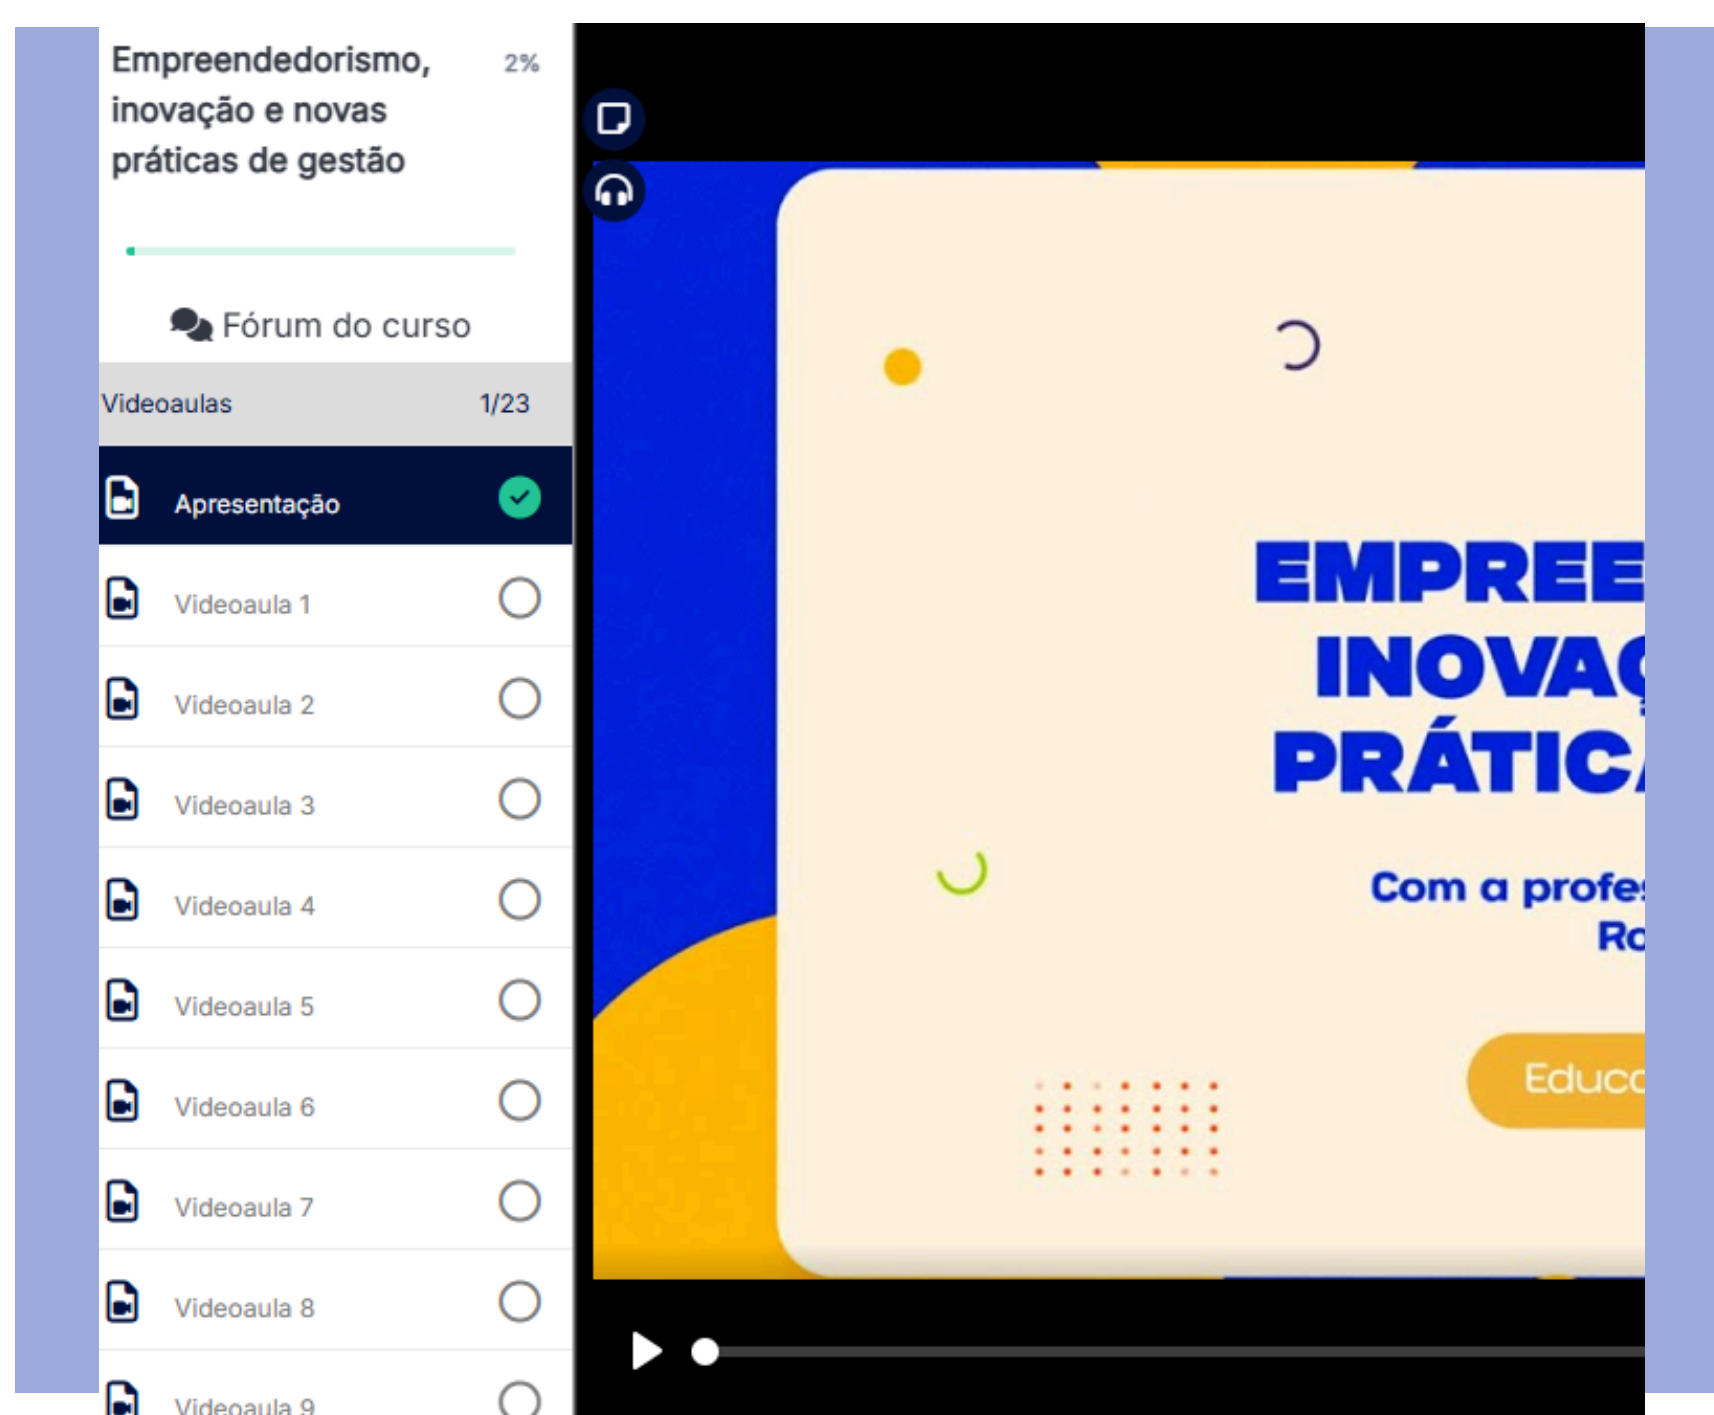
Empreendedorismo, inovação e novas práticas de gestão

2%

Fórum do curso

Videoaulas 1/23

Apresentação

Videoaula 1

Videoaula 2

Videoaula 3

Videoaula 4

Videoaula 5

Videoaula 6

Videoaula 7

Videoaula 8

Videoaula 9

EMPREE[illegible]
INOVA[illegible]
PRÁTIC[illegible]

Com a profe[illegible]
Ro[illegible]

Educ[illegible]